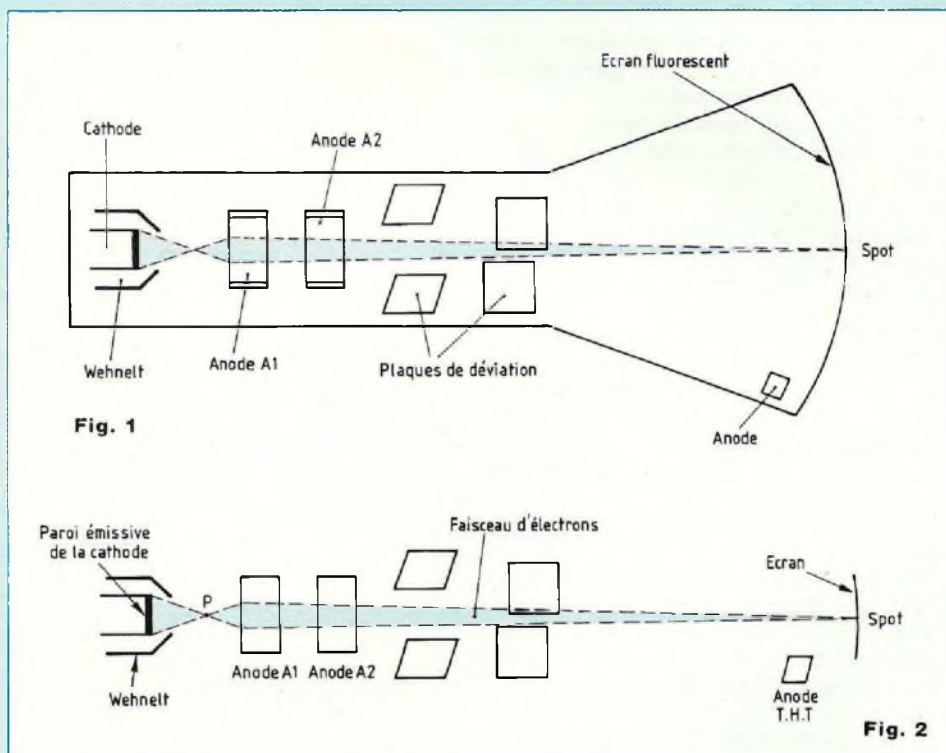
Ecran fluorescent

Cathode

Anode A2

Spot

Wehnelt

Anode A1

Plaques de déviation

Fig. 1

Anode

Paroi émissive de la cathode

Faisceau d'électrons

P

Ecran

Spot

Wehnelt

Anode A1

Anode A2

Anode T.H.T

Fig. 2